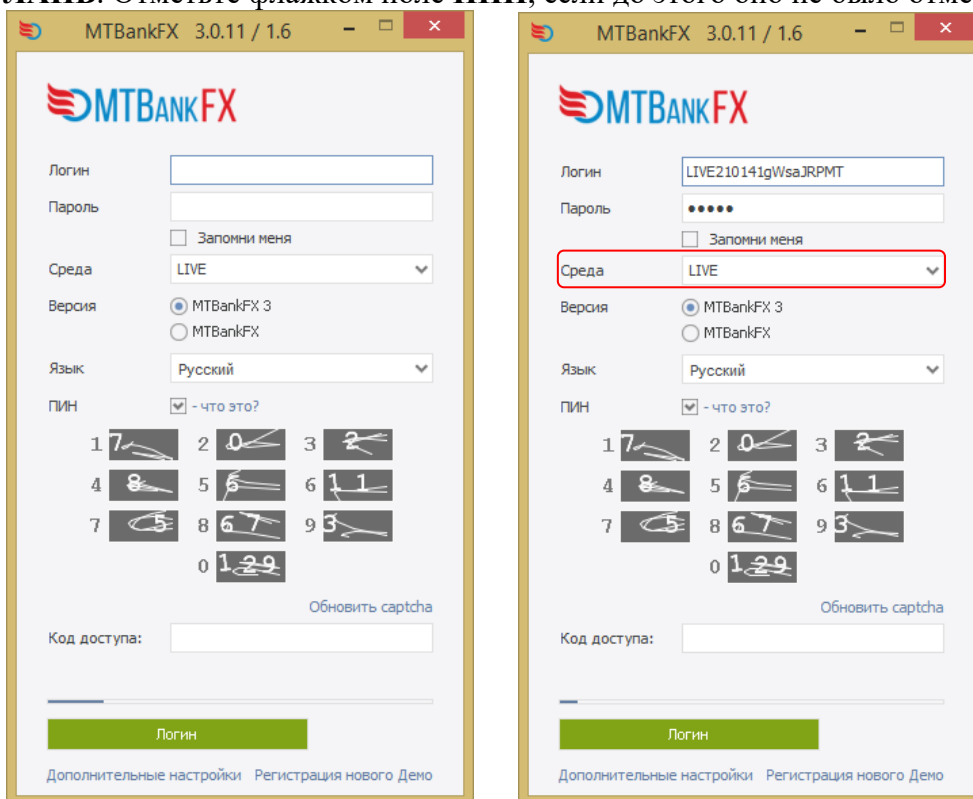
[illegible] Отметьте флажком поле ПИН, если до этого оно не было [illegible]

MTBankFX 3.0.11 / 1.6

MTBankFX

Логин
Пароль
Запомни меня
Среда LIVE
Версия MTBankFX 3
MTBankFX
Язык Русский
ПИН - что это?
1 7
2 0
3 2
4 8
5 6
6 11
7 5
8 67
9 3
0 129
Обновить captcha
Код доступа:
Логин
Дополнительные настройки Регистрация нового Демо

MTBankFX 3.0.11 / 1.6

MTBankFX

Логин LIVE210141gWsaJRPMT
Пароль •••••
Запомни меня
Среда LIVE
Версия MTBankFX 3
MTBankFX
Язык Русский
ПИН - что это?
1 7
2 0
3 2
4 8
5 6
6 11
7 5
8 67
9 3
0 129
Обновить captcha
Код доступа:
Логин
Дополнительные настройки Регистрация нового Демо